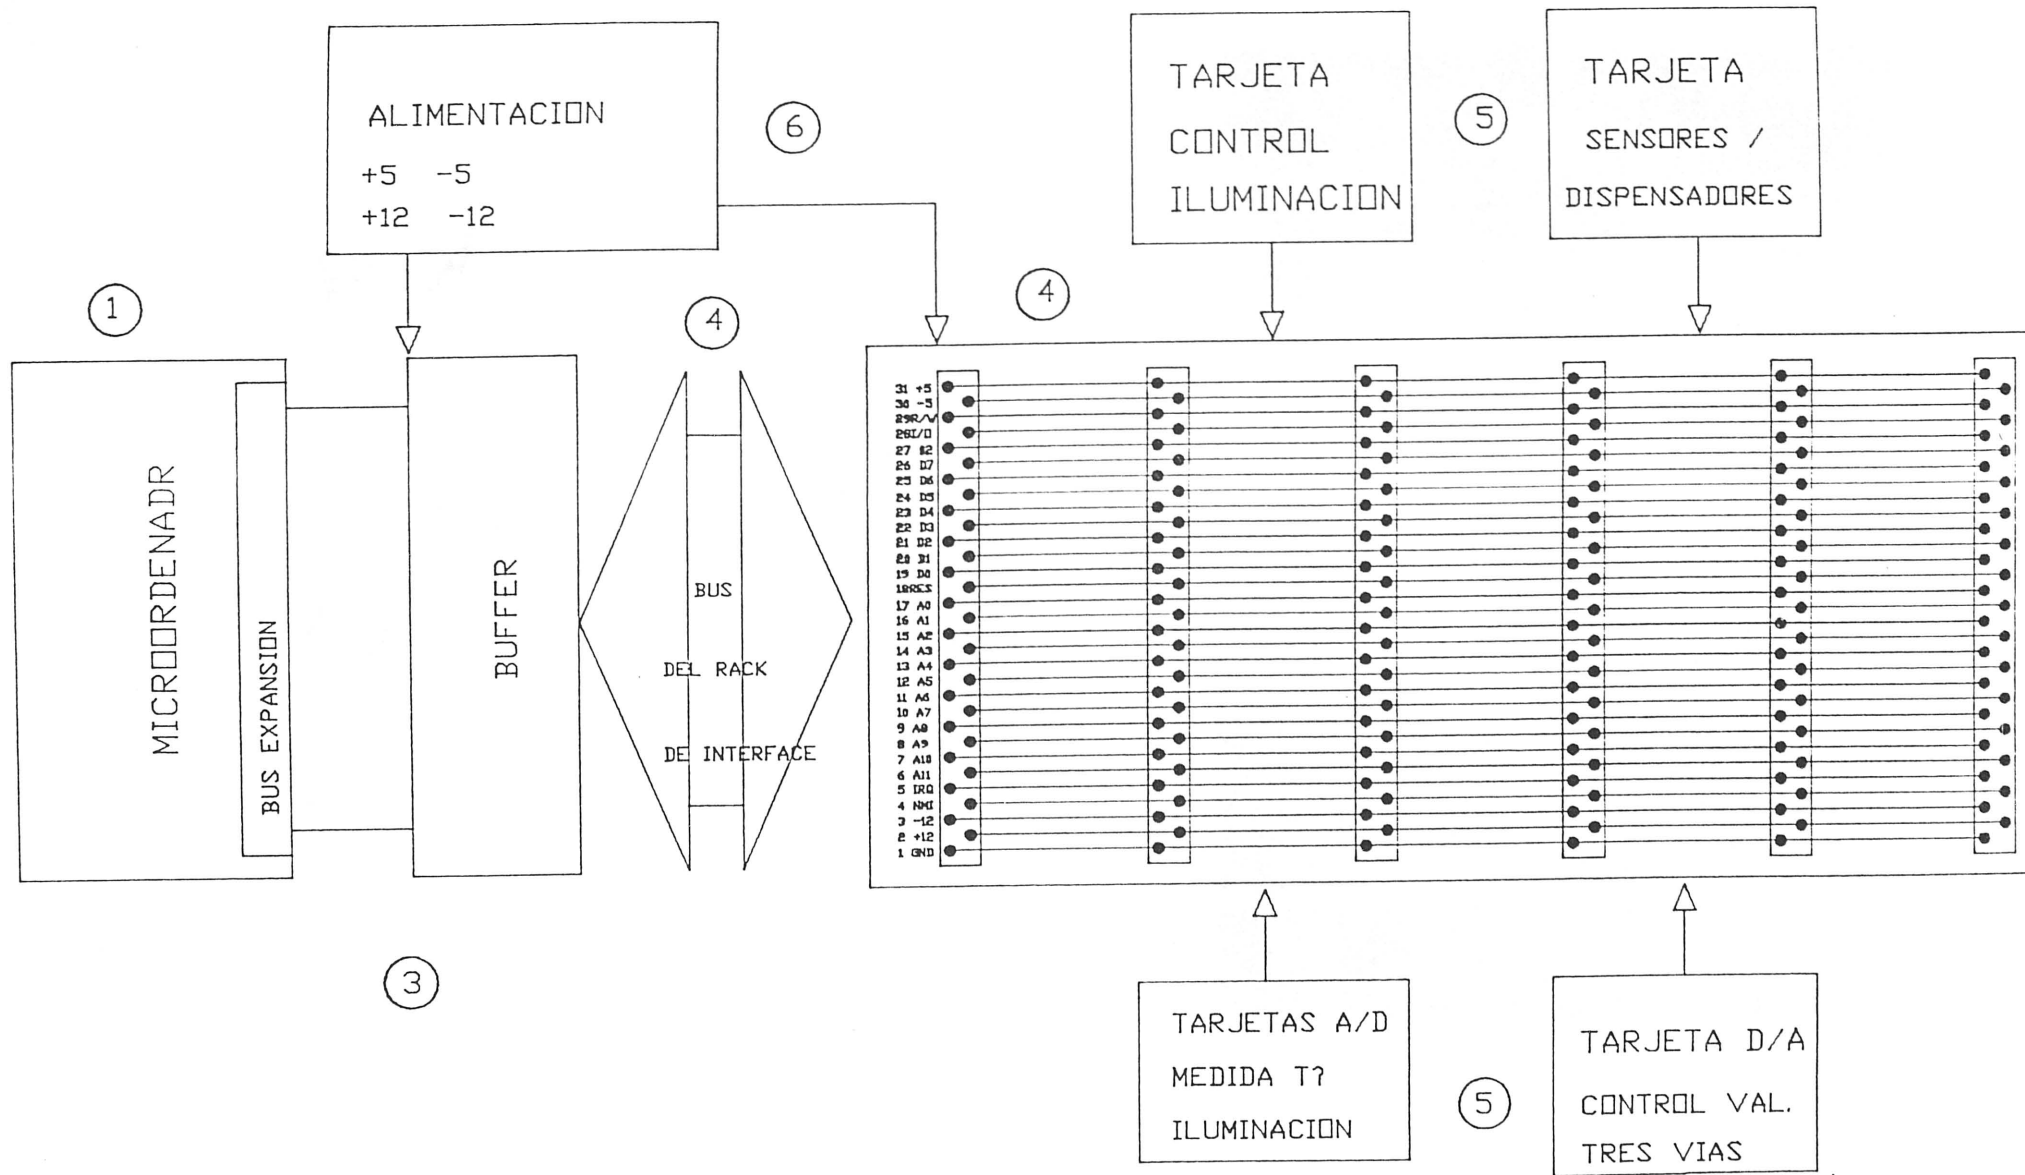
ALIMENTACION
+5 −5
+12 −12

6

TARJETA
CONTROL
ILUMINACION

5

TARJETA
SENSORES /
DISPENSADORES

1

4

4

MICROORDENADR

BUS EXPANSION

BUFFER

BUS
DEL RACK
DE INTERFACE

31 +5
30 -5
29R/W
28I/O
27 Ø2
26 D7
25 D6
24 D5
23 D4
22 D3
21 D2
20 D1
19 D0
18RES
17 A0
16 A1
15 A2
14 A3
13 A4
12 A5
11 A6
10 A7
9 A8
8 A9
7 A10
6 A11
5 IRQ
4 NMI
3 -12
2 +12
1 GND

3

TARJETAS A/D
MEDIDA T?
ILUMINACION

5

TARJETA D/A
CONTROL VAL.
TRES VIAS